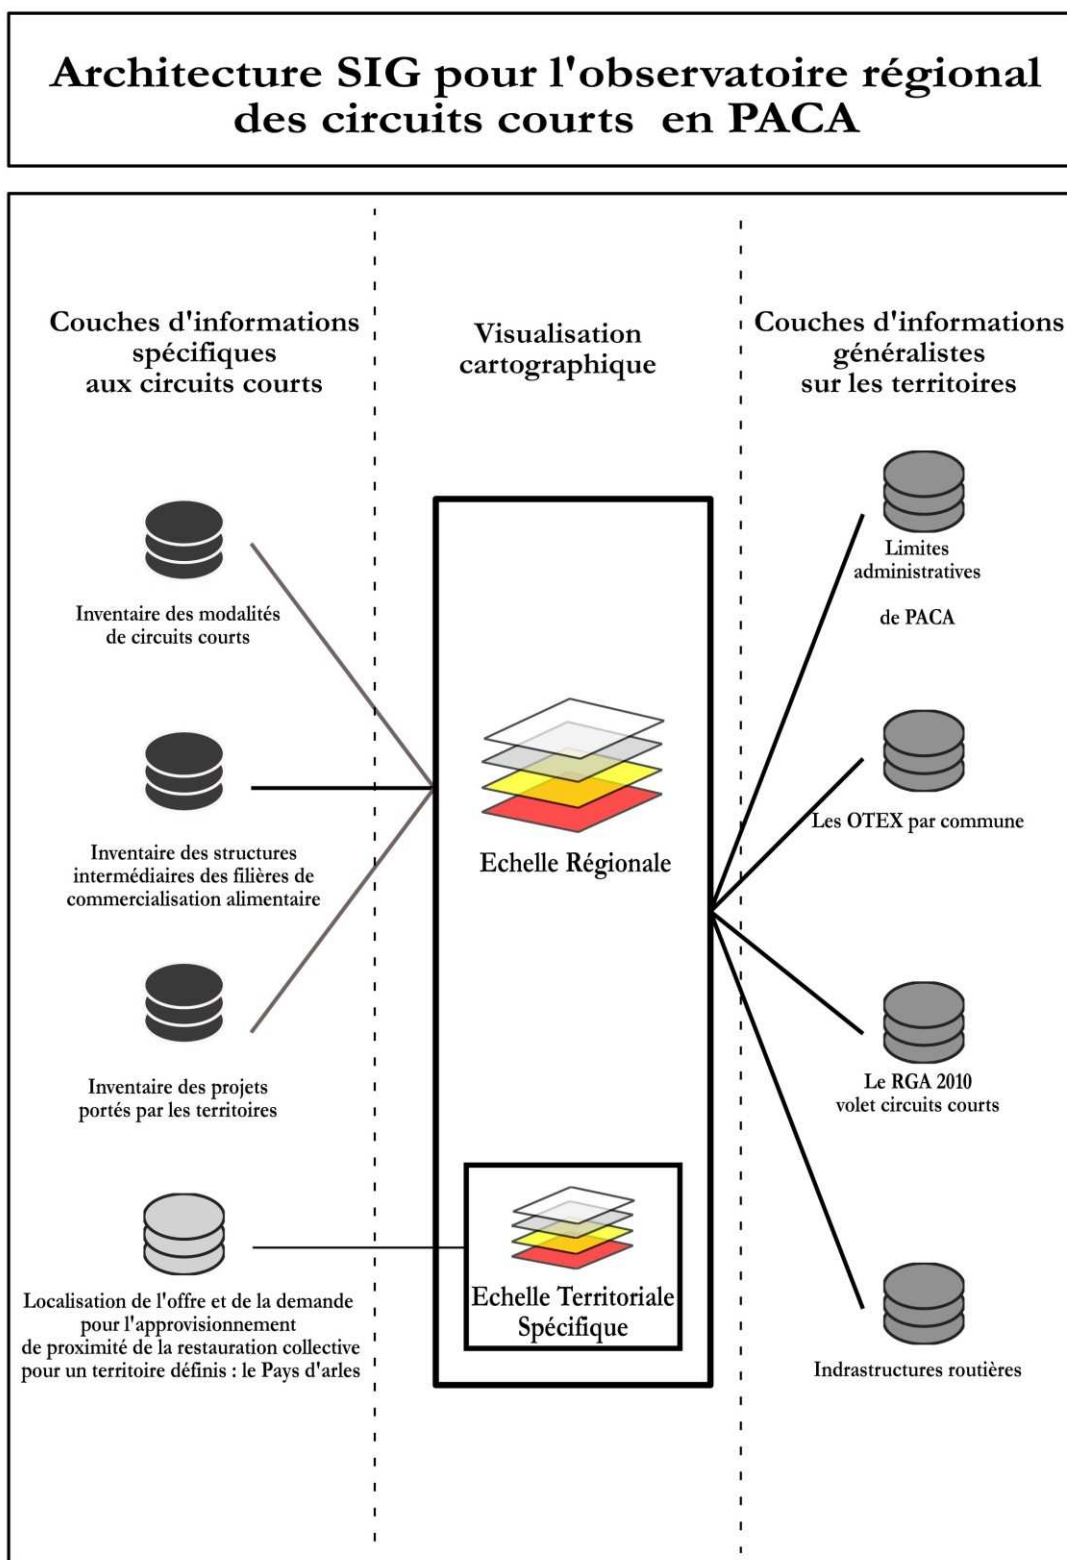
Architecture SIG pour l'observatoire régional des circuits courts en PACA

Couches d'informations spécifiques aux circuits courts

Inventaire des modalités de circuits courts

Inventaire des structures intermédiaires des filières de commercialisation alimentaire

Inventaire des projets portés par les territoires

Localisation de l'offre et de la demande pour l'approvisionnement de proximité de la restauration collective pour un territoire définis : le Pays d'arles

Visualisation cartographique

Echelle Régionale

Echelle Territoriale Spécifique

Couches d'informations généralistes sur les territoires

Limites administratives

de PACA

Les OTEX par commune

Le RGA 2010 volet circuits courts

Indrastructures routières